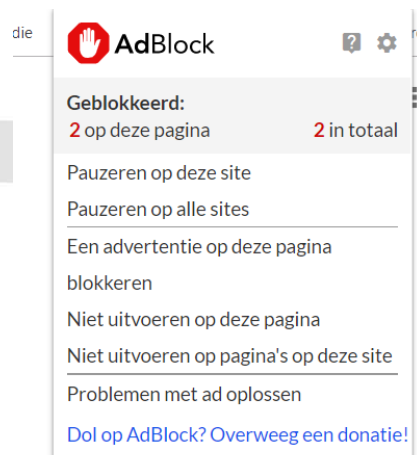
die

AdBlock

Geblokkeerd:
2 op deze pagina 2 in totaal

Pauzeren op deze site
Pauzeren op alle sites

Een advertentie op deze pagina blokkeren
Niet uitvoeren op deze pagina
Niet uitvoeren op pagina's op deze site

Problemen met ad oplossen

Dol op AdBlock? Overweeg een donatie!